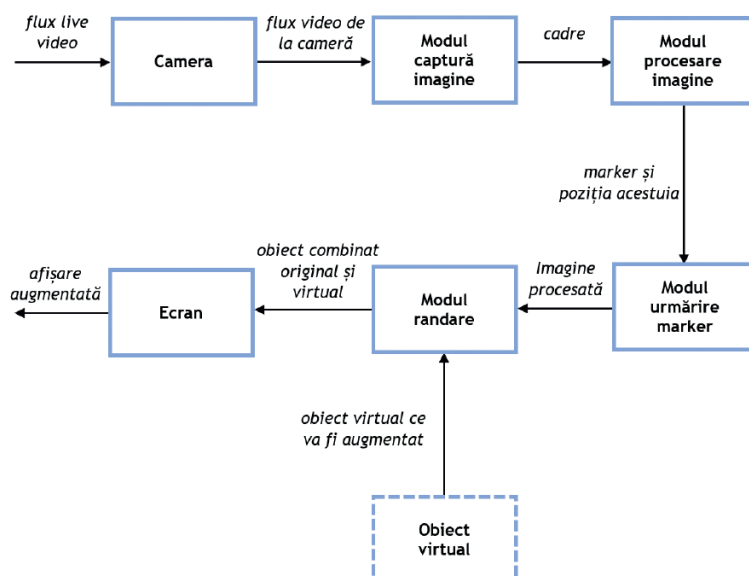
flux live video

Camera

flux video de la cameră

Modul captură imagine

cadre

Modul procesare imagine

marker și poziția acestuia

Modul urmărire marker

Imagine procesată

Modul randare

obiect combinat original și virtual

Ecran

afișare augmentată

obiect virtual ce va fi augmentat

Obiect virtual